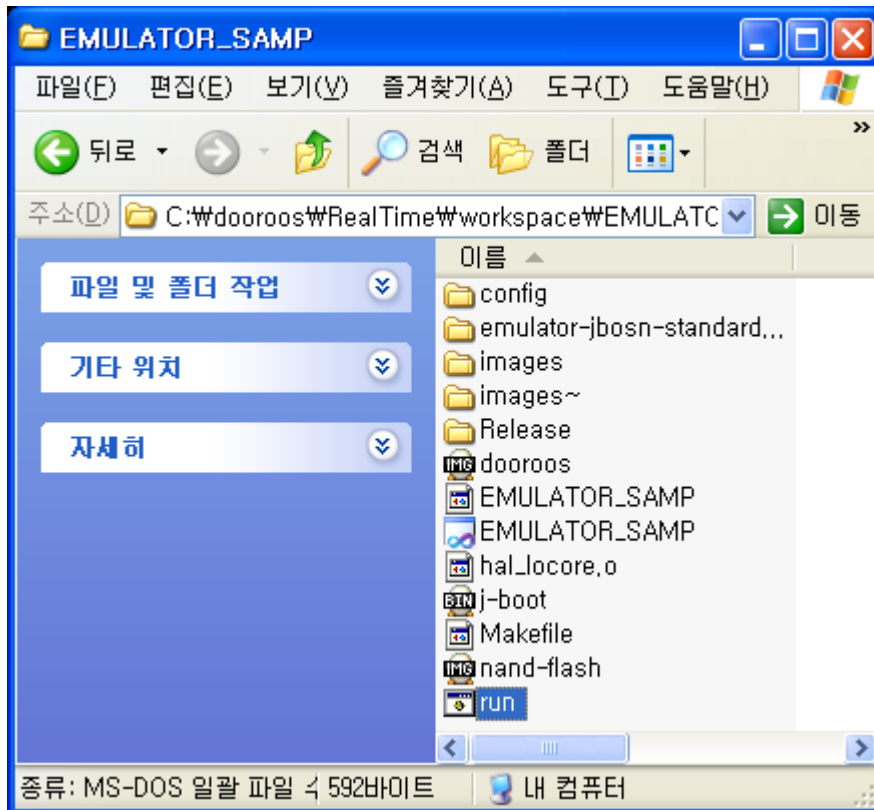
EMULATOR_SAMP

파일(F) 편집(E) 보기(V) 즐겨찾기(A) 도구(T) 도움말(H)

뒤로 검색 폴더

주소(D) C:₩dooroos₩RealTime₩workspace₩EMULATC 이동

파일 및 폴더 작업

기타 위치

자세히

이름

config
emulator-jbosn-standard...
images
images~
Release
dooroos
EMULATOR_SAMP
EMULATOR_SAMP
hal_locore.o
j-boot
Makefile
nand-flash
run

종류: MS-DOS 일괄 파일 592바이트 내 컴퓨터